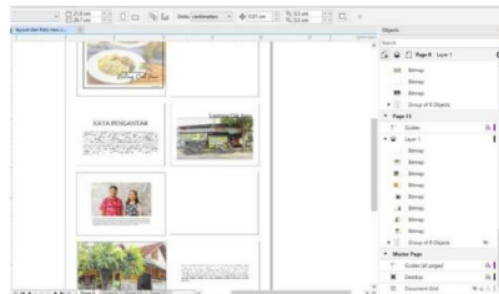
210 mm
297 mm
Units: centimeters
0.01 cm
0.5 cm
0.5 cm
layout dan foto sisco...
Objects
Search
Page 8 Layer 1
Bitmap
Bitmap
Bitmap
Group of 6 Objects
Page 13
Guides
Layer 1
Bitmap
Bitmap
Bitmap
Bitmap
Bitmap
Bitmap
Bitmap
Bitmap
Bitmap
Group of 6 Objects
Master Page
Guides (all pages)
Desktop
Document Grid
KATA PENGANTAR
Page 1